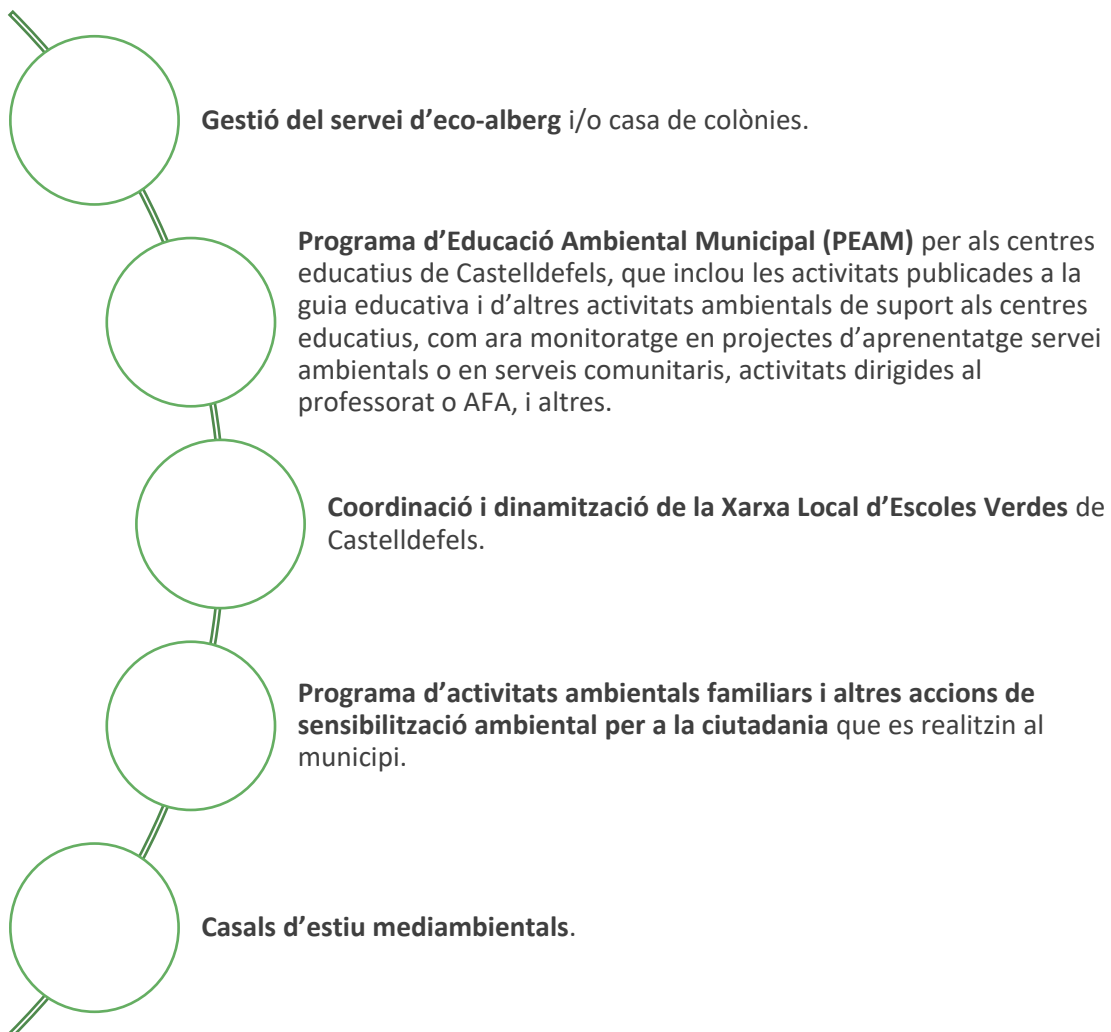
Gestió del servei d'eco-alberg i/o casa de colònies.

Programa d'Educació Ambiental Municipal (PEAM) per als centres educatius de Castelldefels, que inclou les activitats publicades a la guia educativa i d'altres activitats ambientals de suport als centres educatius, com ara monitoratge en projectes d'aprenentatge servei ambientals o en serveis comunitaris, activitats dirigides al professorat o AFA, i altres.

Coordinació i dinamització de la Xarxa Local d'Escoles Verdes de Castelldefels.

Programa d'activitats ambientals familiars i altres accions de sensibilització ambiental per a la ciutadania que es realitzin al municipi.

Casals d'estiu mediambientals.